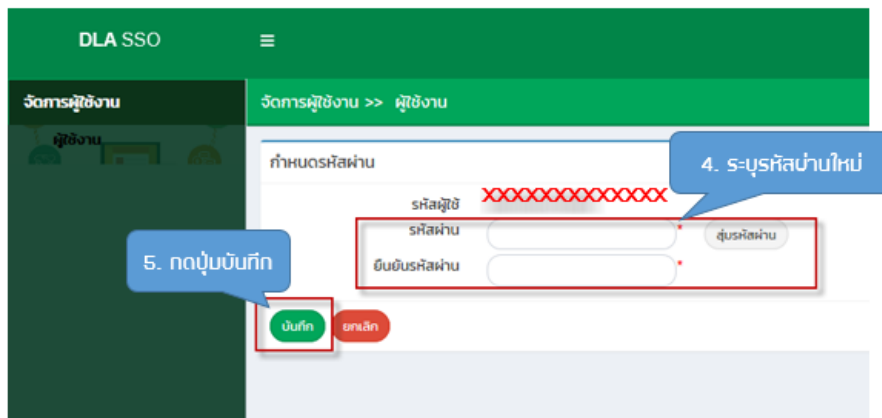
DLA SSO

≡

จัดการผู้ใช้งาน

ผู้ใช้งาน

จัดการผู้ใช้งาน >> ผู้ใช้งาน

กำหนดรหัสผ่าน

4. ระบุรหัสผ่านใหม่

รหัสผู้ใช้ XXXXXXXXXXXXX

รหัสผ่าน *

สุ่มรหัสผ่าน

ยืนยันรหัสผ่าน *

5. กดปุ่มบันทึก

บันทึก

ยกเลิก